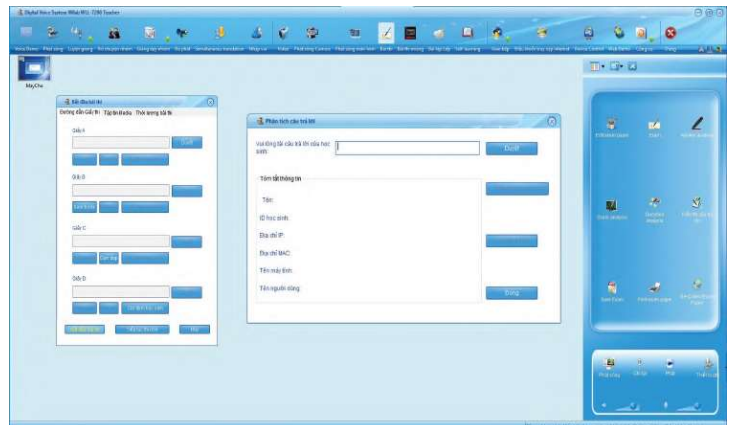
Digital Voice System Mtek MSL-7200 Teacher

Voice Demo Phát sóng Luyện giọng Trò chuyện nhóm Giảng tập nhóm Bộ phát Simultaneous translation Nhập vai Video Phát sóng Camera Phát sóng màn hình Bảng Bảng trắng Gửi tập tin Self learning Giao bài Điều khiển truy cập Internet Device Control Web Demo Công cụ Đăng

MayChu

Kết thúc kì thi

Đường dẫn Giấy thi Tập tin Audio Thời lượng bài thi

Giấy A

Duyệt

Giấy B

Giấy C

Giấy D

Phân tích câu trả lời

Vui lòng tải câu trả lời của học sinh:

Duyệt

Tóm tắt thông tin

Tên:

ID học sinh:

Địa chỉ IP:

Địa chỉ MAC:

Tên máy tính:

Tên người dùng:

Đóng

Information Cursor

Exam

Answer analysis

Grade analysis

Đóng